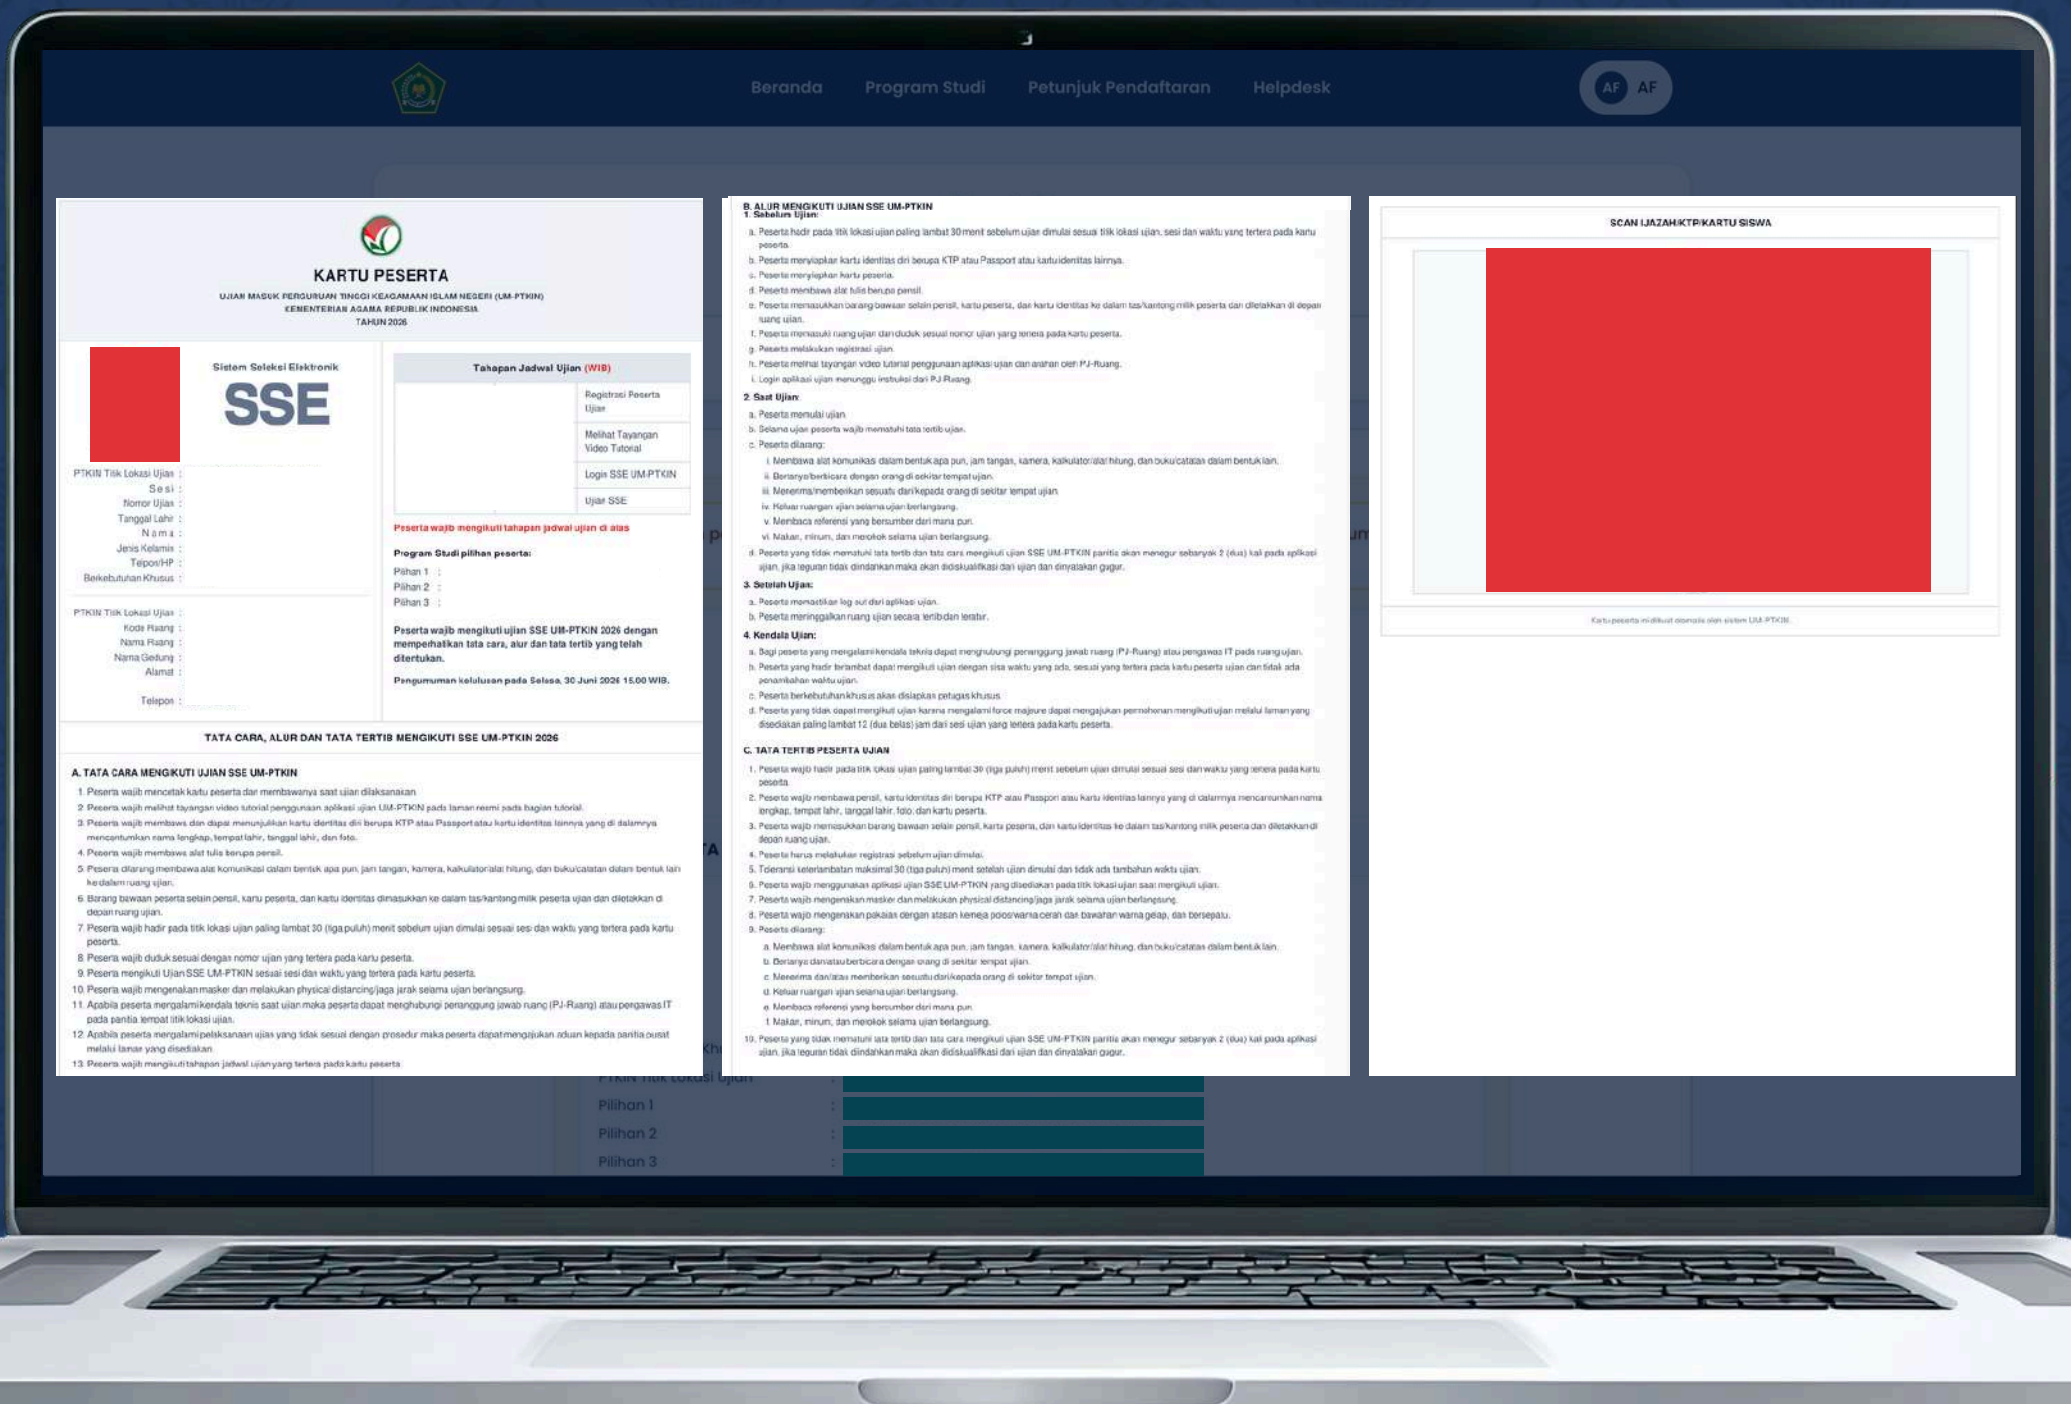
Beranda Program Studi Petunjuk Pendaftaran Helpdesk AF AF

KARTU PESERTA
UJIAN MASUK PERGURUAN TINGGI KEAGAMAAN ISLAM NEGERI (UM-PTKIN)
KEMENTERIAN AGAMA REPUBLIK INDONESIA
TAHUN 2026

Sistem Seleksi Elektronik
SSE

PTKIN Titik Lokasi Ujian :
Sesi :
Nomor Ujian :
Tanggal Lahir :
Nama :
Jenis Kelamin :
Telpon/HP :
Berkebutuhan Khusus :

PTKIN Titik Lokasi Ujian :
Kode Ruang :
Nama Ruang :
Nama Gedung :
Alamat :
Telepon :

Tahapan Jadwal Ujian (WIB)
Registrasi Peserta Ujian
Melihat Tayangan Video Tutorial
Login SSE UM-PTKIN
Ujian SSE

Peserta wajib mengikuti tahapan jadwal ujian di atas

Program Studi pilihan peserta:
Pilihan 1 :
Pilihan 2 :
Pilihan 3 :

Peserta wajib mengikuti ujian SSE UM-PTKIN 2026 dengan memperhatikan tata cara, alur dan tata tertib yang telah ditentukan.

Pengumuman kelulusan pada Selasa, 30 Juni 2026 15.00 WIB.

TATA CARA, ALUR DAN TATA TERTIB MENGIKUTI SSE UM-PTKIN 2026

A. TATA CARA MENGIKUTI UJIAN SSE UM-PTKIN
1. Peserta wajib mencetak kartu peserta dan membawanya saat ujian dilaksanakan
2. Peserta wajib melihat tayangan video tutorial penggunaan aplikasi ujian UM-PTKIN pada laman resmi pada bagian tutorial.
3. Peserta wajib membawa dan dapat menunjukkan kartu identitas diri berupa KTP atau Passport atau kartu identitas lainnya yang di dalamnya mencantumkan nama lengkap, tempat lahir, tanggal lahir, dan foto.
4. Peserta wajib membawa alat tulis berupa pensil.
5. Peserta dilarang membawa alat komunikasi dalam bentuk apa pun, jam tangan, kamera, kalkulator/alat hitung, dan buku/catatan dalam bentuk lain ke dalam ruang ujian.
6. Barang bawaan peserta selain pensil, kartu peserta, dan kartu identitas dimasukkan ke dalam tas/kantong milik peserta ujian dan diletakkan di depan ruang ujian.
7. Peserta wajib hadir pada titik lokasi ujian paling lambat 30 (tiga puluh) menit sebelum ujian dimulai sesuai sesi dan waktu yang tertera pada kartu peserta.
8. Peserta wajib duduk sesuai dengan nomor ujian yang tertera pada kartu peserta.
9. Peserta mengikuti Ujian SSE UM-PTKIN sesuai sesi dan waktu yang tertera pada kartu peserta.
10. Peserta wajib mengenakan masker dan melakukan physical distancing/jaga jarak selama ujian berlangsung.
11. Apabila peserta mengalami kendala teknis saat ujian maka peserta dapat menghubungi penanggung jawab ruang (PJ-Ruang) atau pengawas IT pada panitia tempat titik lokasi ujian.
12. Apabila peserta mengalami pelaksanaan ujian yang tidak sesuai dengan prosedur maka peserta dapat mengajukan aduan kepada panitia pusat melalui lamar yang disediakan.
13. Peserta wajib mengikuti tahapan jadwal ujian yang tertera pada kartu peserta

B. ALUR MENGIKUTI UJIAN SSE UM-PTKIN
1. Sebelum Ujian:
a. Peserta hadir pada titik lokasi ujian paling lambat 30 menit sebelum ujian dimulai sesuai titik lokasi ujian, sesi dan waktu yang tertera pada kartu peserta.
b. Peserta menyiapkan kartu identitas diri berupa KTP atau Passport atau kartu identitas lainnya.
c. Peserta menyiapkan kartu peserta.
d. Peserta membawa alat tulis berupa pensil.
e. Peserta memasukkan barang bawaan selain pensil, kartu peserta, dan kartu identitas ke dalam tas/kantong milik peserta dan diletakkan di depan ruang ujian.
f. Peserta memasuki ruang ujian dan duduk sesuai nomor ujian yang tertera pada kartu peserta.
g. Peserta melakukan registrasi ujian.
h. Peserta melihat tayangan video tutorial penggunaan aplikasi ujian dan arahan dari PJ-Ruang.
i. Login aplikasi ujian menunggu instruksi dari PJ Ruang.
2. Saat Ujian:
a. Peserta memulai ujian.
b. Selama ujian peserta wajib mematuhi tata tertib ujian.
c. Peserta dilarang:
i. Membawa alat komunikasi dalam bentuk apa pun, jam tangan, kamera, kalkulator/alat hitung, dan buku/catatan dalam bentuk lain.
ii. Bertanya/berbicara dengan orang di sekitar tempat ujian.
iii. Menerima/memberikan sesuatu dari/kepada orang di sekitar tempat ujian.
iv. Keluar ruangan ujian selama ujian berlangsung.
v. Membaca referensi yang bersumber dari mana pun.
vi. Makan, minum, dan merokok selama ujian berlangsung.
d. Peserta yang tidak mematuhi tata tertib dan tata cara mengikuti ujian SSE UM-PTKIN panitia akan menegur sebanyak 2 (dua) kali pada aplikasi ujian, jika teguran tidak diindahkan maka akan didiskualifikasi dari ujian dan dinyatakan gugur.
3. Setelah Ujian:
a. Peserta memastikan log out dari aplikasi ujian.
b. Peserta meninggalkan ruang ujian secara tertib dan teratur.
4. Kendala Ujian:
a. Bagi peserta yang mengalami kendala teknis dapat menghubungi penanggung jawab ruang (PJ-Ruang) atau pengawas IT pada ruang ujian.
b. Peserta yang hadir terlambat dapat mengikuti ujian dengan sisa waktu yang ada, sesuai yang tertera pada kartu peserta ujian dan tidak ada penambahan waktu ujian.
c. Peserta berkebutuhan khusus akan disiapkan petugas khusus.
d. Peserta yang tidak dapat mengikuti ujian karena mengalami force majeure dapat mengajukan permohonan mengikuti ujian melalui laman yang disediakan paling lambat 12 (dua belas) jam dari sesi ujian yang tertera pada kartu peserta.

C. TATA TERTIB PESERTA UJIAN
1. Peserta wajib hadir pada titik lokasi ujian paling lambat 30 (tiga puluh) menit sebelum ujian dimulai sesuai sesi dan waktu yang tertera pada kartu peserta.
2. Peserta wajib membawa pensil, kartu identitas diri berupa KTP atau Passport atau kartu identitas lainnya yang di dalamnya mencantumkan nama lengkap, tempat lahir, tanggal lahir, foto, dan kartu peserta.
3. Peserta wajib memasukkan barang bawaan selain pensil, kartu peserta, dan kartu identitas ke dalam tas/kantong milik peserta dan diletakkan di depan ruang ujian.
4. Peserta harus melakukan registrasi sebelum ujian dimulai.
5. Toleransi keterlambatan maksimal 30 (tiga puluh) menit setelah ujian dimulai dan tidak ada tambahan waktu ujian.
6. Peserta wajib menggunakan aplikasi ujian SSE UM-PTKIN yang disediakan pada titik lokasi ujian saat mengikuti ujian.
7. Peserta wajib mengenakan masker dan melakukan physical distancing/jaga jarak selama ujian berlangsung.
8. Peserta wajib mengenakan pakaian dengan atasan kemeja polos/warna cerah dan bawahan warna gelap, dan bersepatu.
9. Peserta dilarang:
a. Membawa alat komunikasi dalam bentuk apa pun, jam tangan, kamera, kalkulator/alat hitung, dan buku/catatan dalam bentuk lain.
b. Bertanya dan/atau berbicara dengan orang di sekitar tempat ujian.
c. Menerima dan/atau memberikan sesuatu dari/kepada orang di sekitar tempat ujian.
d. Keluar ruangan ujian selama ujian berlangsung.
e. Membaca referensi yang bersumber dari mana pun.
f. Makan, minum, dan merokok selama ujian berlangsung.
10. Peserta yang tidak mematuhi tata tertib dan tata cara mengikuti ujian SSE UM-PTKIN panitia akan menegur sebanyak 2 (dua) kali pada aplikasi ujian, jika teguran tidak diindahkan maka akan didiskualifikasi dari ujian dan dinyatakan gugur.

SCAN IJAZAH/KTP/KARTU SISWA

Kartu peserta ini dibuat otomatis oleh sistem UM-PTKIN.

Pilihan 1 :
Pilihan 2 :
Pilihan 3 :